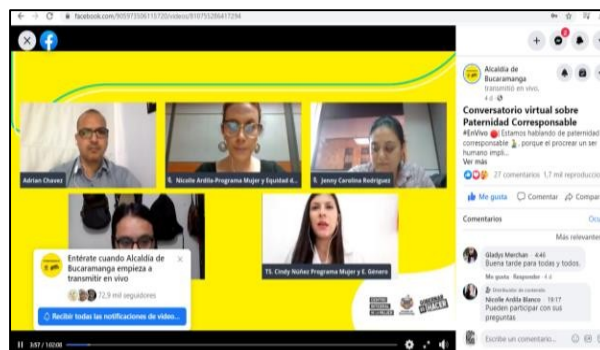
facebook.com/905973306115720/videos/810755286417294

Adrian Chavez

S. Nicole Ardila-Programa Mujer y Equidad d...

S. Jenny Carolina Rodriguez

TS. Cindy Núñez Programa Mujer y E. Género

Entérate cuando Alcaldía de Bucaramanga empieza a transmitir en vivo

72,9 mil seguidores

Recibir todas las notificaciones de video...

3:57 / 1:02:08

Alcaldía de Bucaramanga
transmitió en vivo.

Conversatorio virtual sobre Paternidad Corresponsable

#EnVivo Estamos hablando de paternidad corresponsable, porque el procrear un ser humano impli...
Ver más

27 comentarios 1,7 mil reproduccion

Me gusta Comentar Compar

Comentarios

Más relevantes

Gladys Merchan 4:40
Buena tarde para todos y todos.
Me gusta Responder 4 d

Distribuidor de contenido
Nicolle Ardila Blanco 19:17
Pueden participar con sus preguntas

Escribe un comentario...